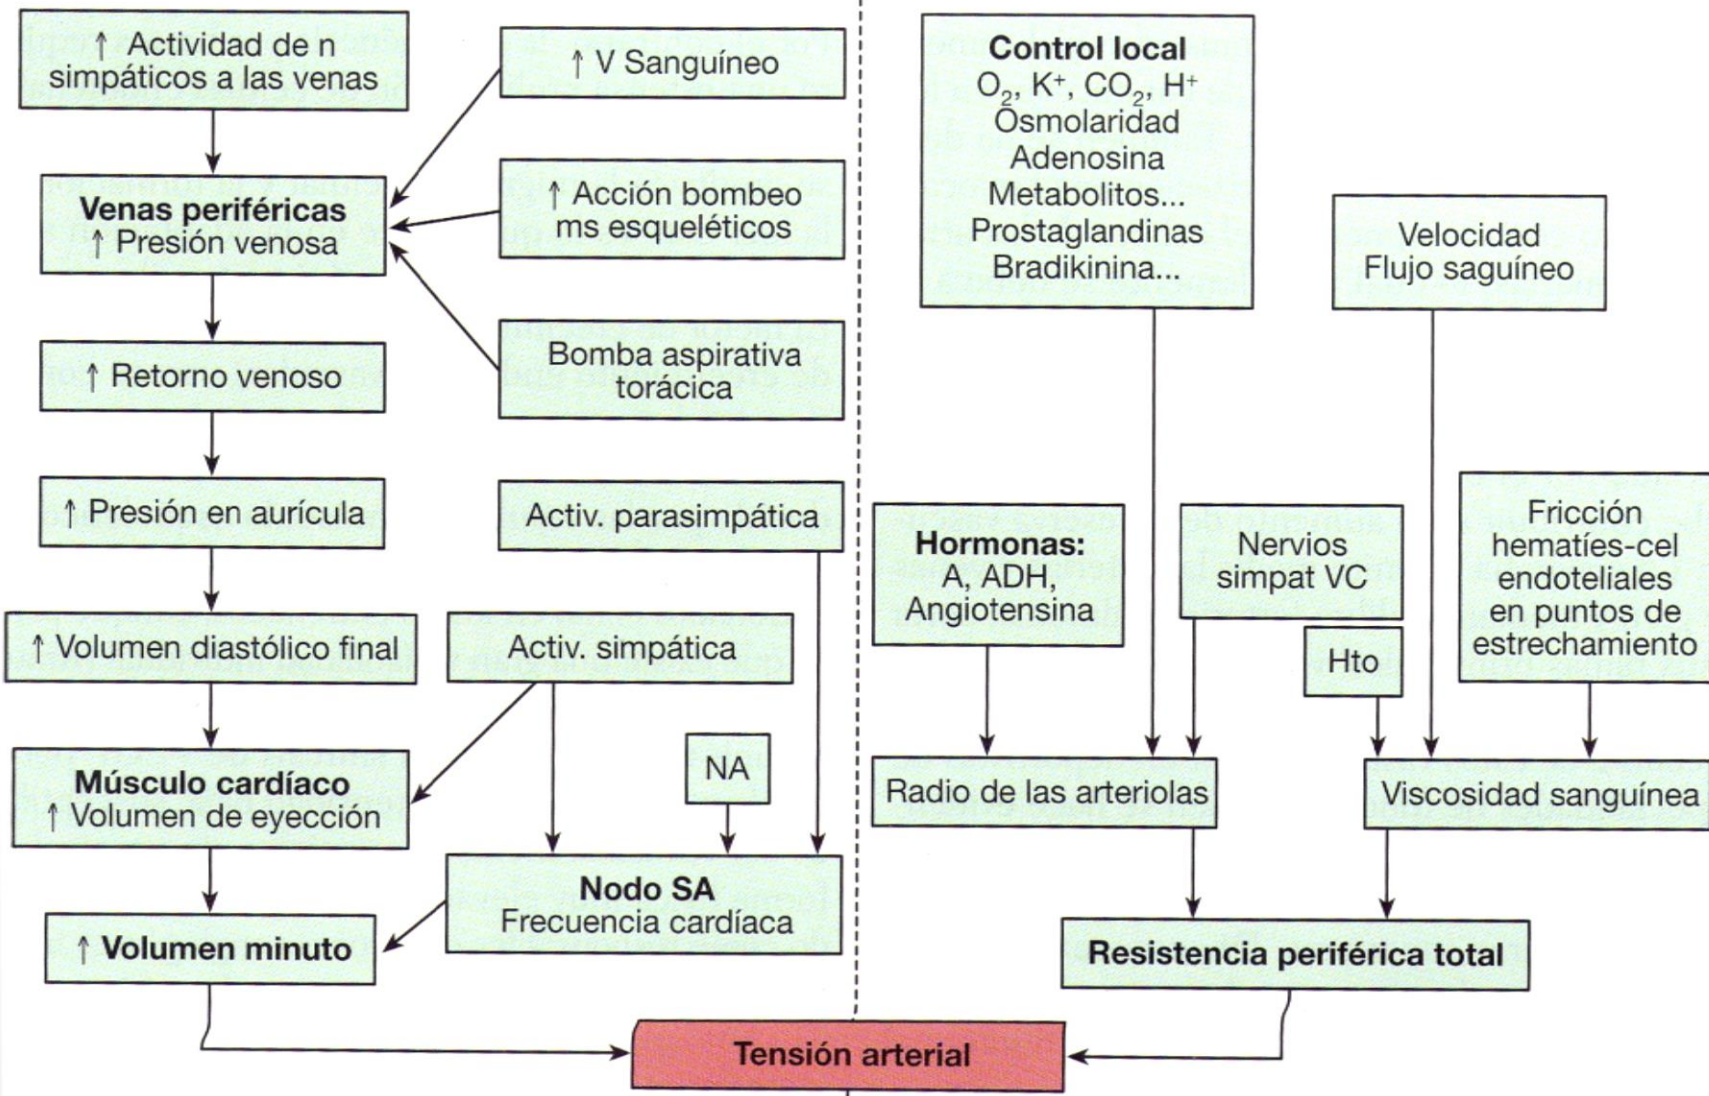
↑ Actividad de n simpáticos a las venas

↑ V Sanguíneo

Venas periféricas
↑ Presión venosa

↑ Acción bombeo ms esqueléticos

Bomba aspirativa torácica

↑ Retorno venoso

↑ Presión en aurícula

Activ. parasimpática

↑ Volumen diastólico final

Activ. simpática

NA

Músculo cardíaco
↑ Volumen de eyección

Nodo SA
Frecuencia cardíaca

↑ Volumen minuto

Control local
$O_2$, $K^+$, $CO_2$, $H^+$
Osmolaridad
Adenosina
Metabolitos...
Prostaglandinas
Bradikinina...

Velocidad
Flujo saguíneo

Hormonas:
A, ADH, Angiotensina

Nervios simpat VC

Hto

Fricción hematíes-cel endoteliales en puntos de estrechamiento

Radio de las arteriolas

Viscosidad sanguínea

Resistencia periférica total

Tensión arterial